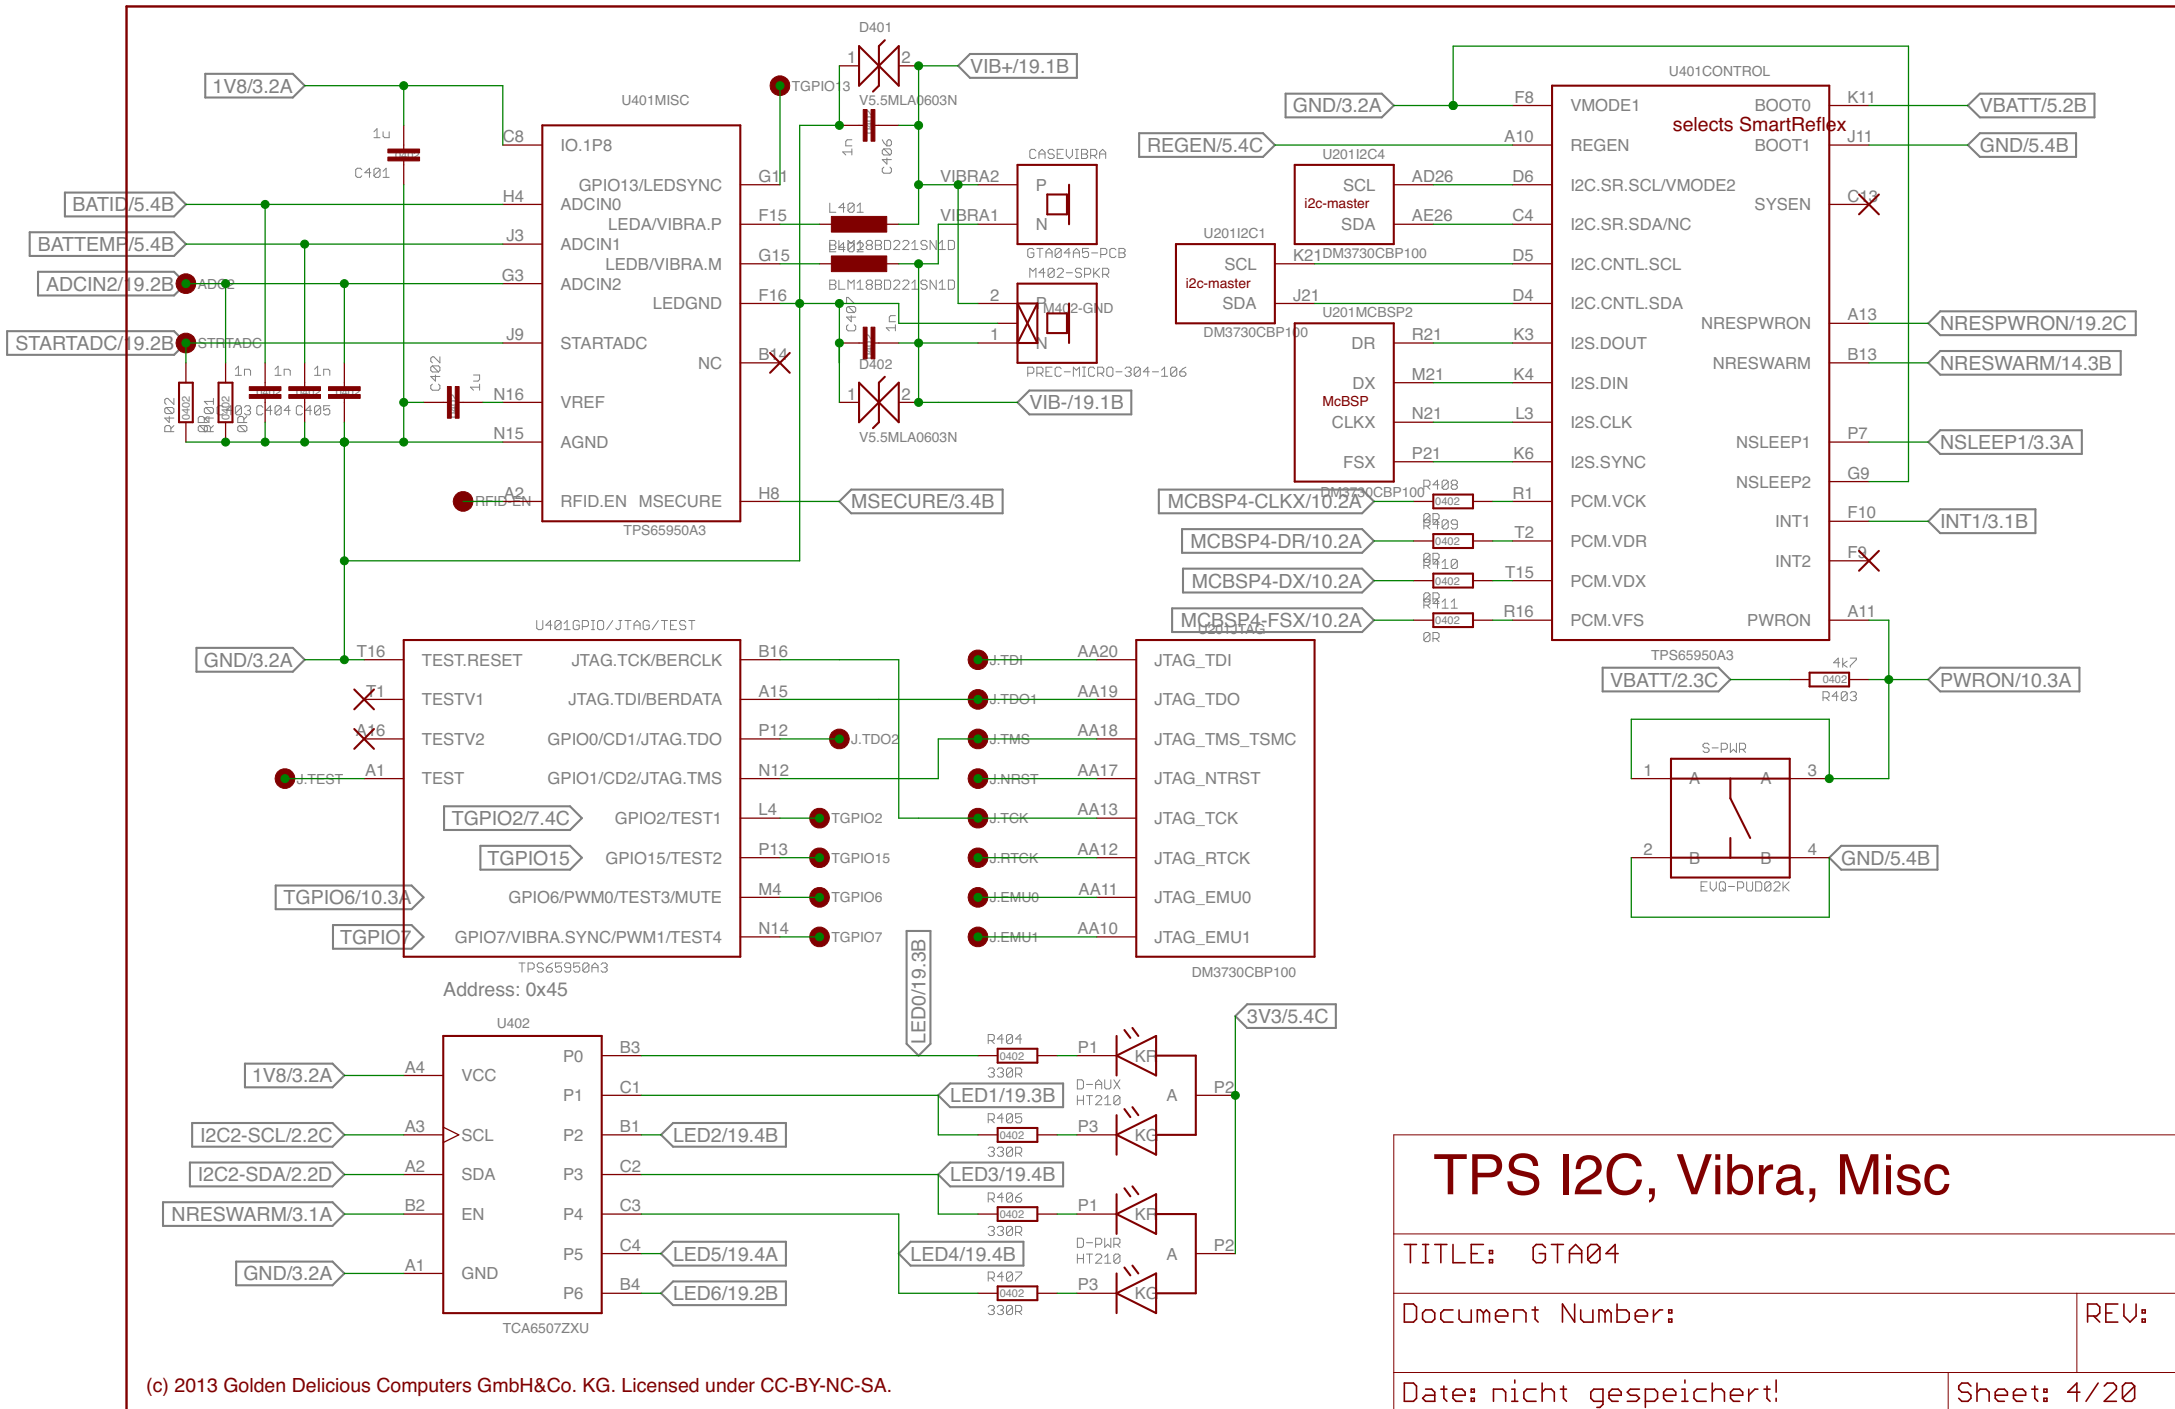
D401
1V8/3.2A
TGPIO13
VIB+/19.1B
V5.5MLA0603N
U401MISC
1u
C401
C8
IO.1P8
1n
C406
GPIO13/LEDSYNC
G11
VIBRA2
CASEVIBRA
BATID/5.4B
H4
ADCIN0
P
LEDA/VIBRA.P
F15
L401
VIBRA1
N
BATTEMP/5.4B
J3
ADCIN1
BLM18BD221SN1D
GTA04A5-PCB
LEDB/VIBRA.M
G15
L402
M402-SPKR
ADCIN2/19.2B
ADC2
G3
ADCIN2
LEDGND
F16
BLM18BD221SN1D
2
M402-GND
C407
1n
1
STARTADC/19.2B
STRTADC
J9
STARTADC
D402
PREC-MICRO-304-106
NC
B14
1n
1n
1n
C402
1u
R402
R401
C403
C404
C405
N16
VREF
V5.5MLA0603N
VIB-/19.1B
N15
AGND
RFID-EN
A2
RFID.EN
MSECURE
H8
MSECURE/3.4B
TPS65950A3
U401CONTROL
GND/3.2A
F8
VMODE1
BOOT0
K11
VBATT/5.2B
selects SmartReflex
REGEN/5.4C
A10
REGEN
BOOT1
J11
GND/5.4B
U201I2C4
SCL
AD26
D6
I2C.SR.SCL/VMODE2
i2c-master
SYSEN
C12
SDA
AE26
C4
I2C.SR.SDA/NC
U201I2C1
K21
DM3730CBP100
D5
SCL
I2C.CNTL.SCL
i2c-master
J21
D4
SDA
I2C.CNTL.SDA
U201MCBSP2
DM3730CBP100
NRESPWRON
A13
NRESPWRON/19.2C
DR
R21
K3
I2S.DOUT
NRESWARM
B13
NRESWARM/14.3B
DX
M21
K4
McBSP
I2S.DIN
CLKX
N21
L3
I2S.CLK
NSLEEP1
P7
NSLEEP1/3.3A
FSX
P21
K6
I2S.SYNC
G9
NSLEEP2
DM3730CBP100
R408
MCBSP4-CLKX/10.2A
R1
PCM.VCK
0R
R409
INT1
F10
INT1/3.1B
MCBSP4-DR/10.2A
T2
PCM.VDR
0R
R410
INT2
F9
MCBSP4-DX/10.2A
T15
PCM.VDX
0R
R411
MCBSP4-FSX/10.2A
R16
PCM.VFS
PWRON
A11
U201JTAG
0R
TPS65950A3
4k7
VBATT/2.3C
PWRON/10.3A
R403
U401GPIO/JTAG/TEST
GND/3.2A
T16
TEST.RESET
JTAG.TCK/BERCLK
B16
J.TDI
AA20
JTAG_TDI
T1
TESTV1
JTAG.TDI/BERDATA
A15
J.TDO1
AA19
JTAG_TDO
A16
TESTV2
GPIO0/CD1/JTAG.TDO
P12
J.TDO2
J.TMS
AA18
JTAG_TMS_TSMC
S-PWR
J.TEST
A1
TEST
GPIO1/CD2/JTAG.TMS
N12
J.NRST
AA17
JTAG_NTRST
1
A
A
3
TGPIO2/7.4C
GPIO2/TEST1
L4
TGPIO2
J.TCK
AA13
JTAG_TCK
TGPIO15
GPIO15/TEST2
P13
TGPIO15
J.RTCK
AA12
JTAG_RTCK
2
B
B
4
GND/5.4B
TGPIO6/10.3A
GPIO6/PWM0/TEST3/MUTE
M4
TGPIO6
J.EMU0
AA11
JTAG_EMU0
EVQ-PUD02K
TGPIO7
GPIO7/VIBRA.SYNC/PWM1/TEST4
N14
TGPIO7
J.EMU1
AA10
JTAG_EMU1
TPS65950A3
DM3730CBP100
LED0/19.3B
Address: 0x45
U402
3V3/5.4C
R404
P0
B3
P1
KR
1V8/3.2A
A4
VCC
330R
P1
C1
LED1/19.3B
D-AUX
A
P2
HT210
R405
I2C2-SCL/2.2C
A3
SCL
P2
B1
LED2/19.4B
P3
KG
330R
I2C2-SDA/2.2D
A2
SDA
P3
C2
LED3/19.4B
R406
NRESWARM/3.1A
B2
EN
P4
C3
P1
KR
330R
P5
C4
LED5/19.4A
LED4/19.4B
D-PWR
A
P2
HT210
GND/3.2A
A1
GND
R407
P6
B4
LED6/19.2B
P3
KG
330R
TCA6507ZXU
TPS I2C, Vibra, Misc
TITLE: GTA04
Document Number:
REV:
(c) 2013 Golden Delicious Computers GmbH&Co. KG. Licensed under CC-BY-NC-SA.
Date: nicht gespeichert!
Sheet: 4/20